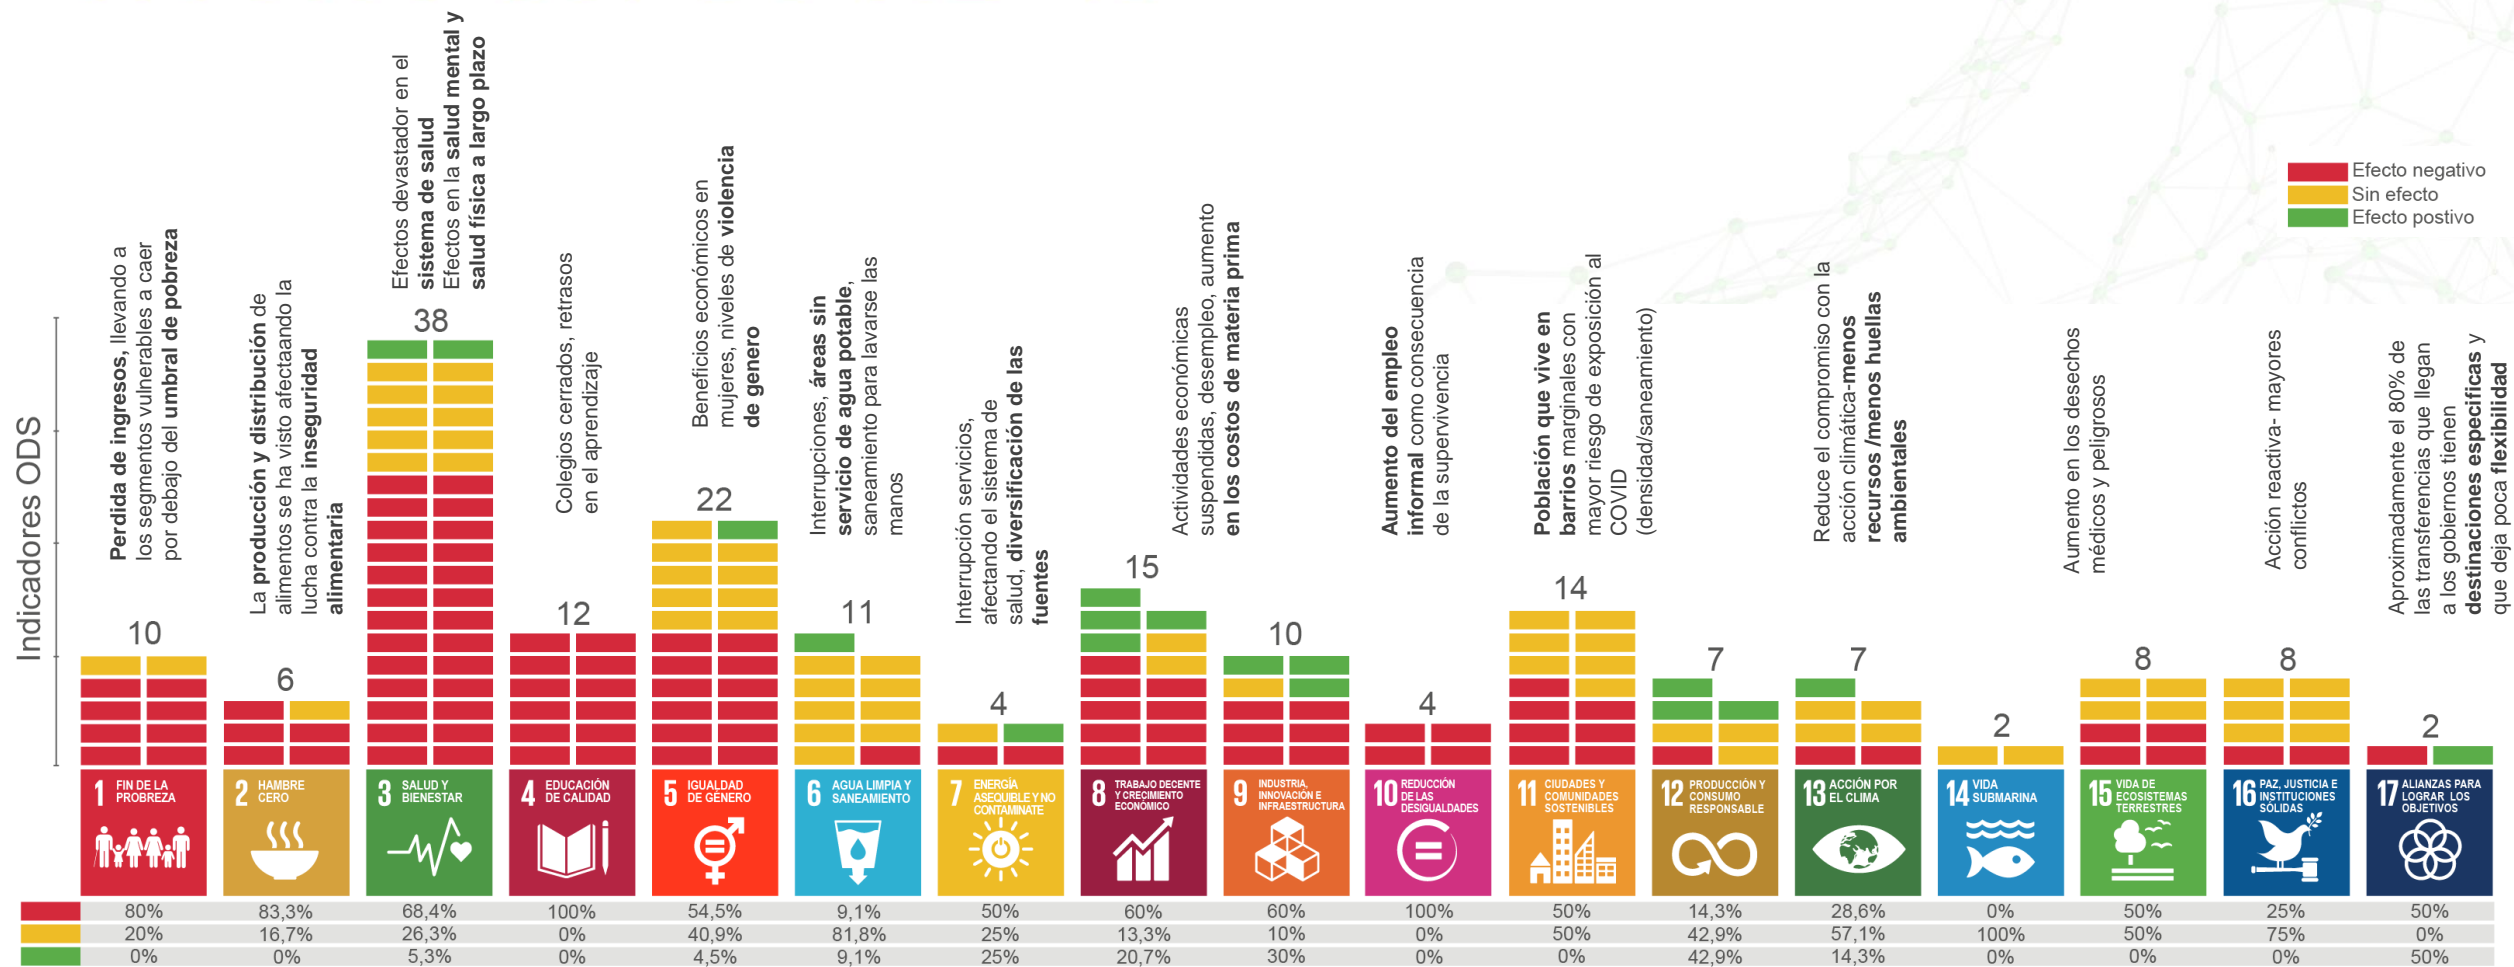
Indicadores ODS

Efecto negativo
Sin efecto
Efecto postivo

**Perdida de ingresos**, llevando a los segmentos vulnerables a caer por debajo del **umbral de pobreza**

La **producción y distribución** de alimentos se ha visto afectaando la lucha contra la **inseguridad alimentaria**

Efectos devastador en el **sistema de salud**
Efectos en la **salud mental y salud física a largo plazo**

Colegios cerrados, retrasos en el aprendizaje

Beneficios económicos en mujeres, niveles de **violencia de genero**

Interrupciones, **áreas sin servicio de agua potable**, saneamiento para lavarse las manos

Interrupción servicios, afectando el sistema de salud, **diversificación de las fuentes**

Actividades económicas suspendidas, desempleo, aumento **en los costos de materia prima**

**Aumento del empleo informal** como consecuencia de la supervivencia

**Población que vive en barrios** marginales con mayor riesgo de exposición al COVID (densidad/saneamiento)

Reduce el compromiso con la acción climática-**menos recursos /menos huellas ambientales**

Aumento en los desechos médicos y peligrosos

Acción reactiva- mayores conflictos

Aproximadamente el 80% de las transferencias que llegan a los gobiernos tienen **destinaciones específicas** y que deja poca **flexibilidad**

10 6 38 12 22 11 4 15 10 4 14 7 7 2 8 8 2

1 FIN DE LA POBREZA
2 HAMBRE CERO
3 SALUD Y BIENESTAR
4 EDUCACIÓN DE CALIDAD
5 IGUALDAD DE GÉNERO
6 AGUA LIMPIA Y SANEAMIENTO
7 ENERGÍA ASEQUIBLE Y NO CONTAMINANTE
8 TRABAJO DECENTE Y CRECIMIENTO ECONÓMICO
9 INDUSTRIA INNOVACIÓN E INFRAESTRUCTURA
10 REDUCCIÓN DE LAS DESIGUALDADES
11 CIUDADES Y COMUNIDADES SOSTENIBLES
12 PRODUCCIÓN Y CONSUMO RESPONSABLE
13 ACCIÓN POR EL CLIMA
14 VIDA SUBMARINA
15 VIDA DE ECOSISTEMAS TERRESTRES
16 PAZ, JUSTICIA E INSTITUCIONES SÓLIDAS
17 ALIANZAS PARA LOGRAR LOS OBJETIVOS

| | 1 | 2 | 3 | 4 | 5 | 6 | 7 | 8 | 9 | 10 | 11 | 12 | 13 | 14 | 15 | 16 | 17 |
|---|---|---|---|---|---|---|---|---|---|---|---|---|---|---|---|---|---|
| Efecto negativo | 80% | 83,3% | 68,4% | 100% | 54,5% | 9,1% | 50% | 60% | 60% | 100% | 50% | 14,3% | 28,6% | 0% | 50% | 25% | 50% |
| Sin efecto | 20% | 16,7% | 26,3% | 0% | 40,9% | 81,8% | 25% | 13,3% | 10% | 0% | 50% | 42,9% | 57,1% | 100% | 50% | 75% | 0% |
| Efecto positivo | 0% | 0% | 5,3% | 0% | 4,5% | 9,1% | 25% | 20,7% | 30% | 0% | 0% | 42,9% | 14,3% | 0% | 0% | 0% | 50% |